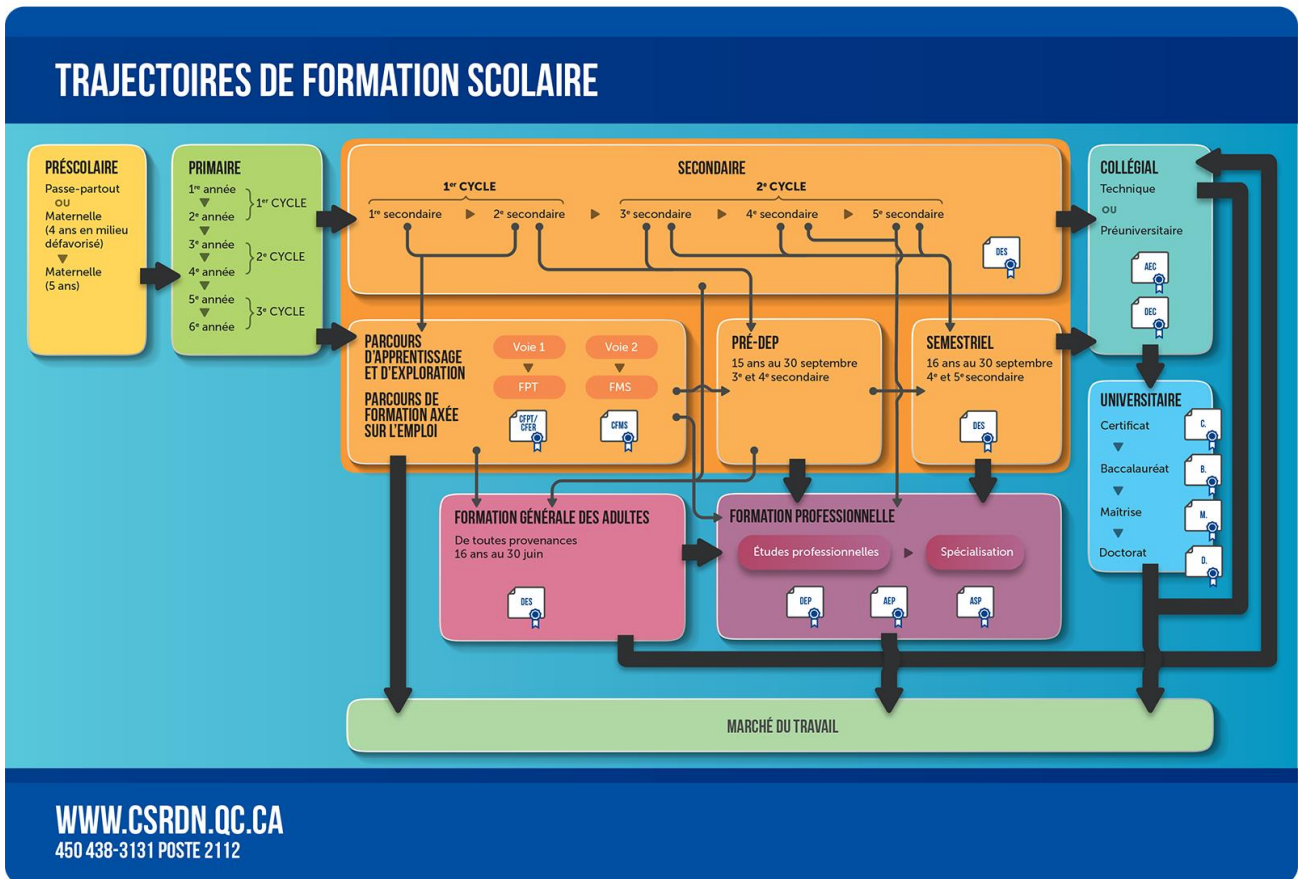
TRAJECTOIRES DE FORMATION SCOLAIRE

PRÉSCOLAIRE
Passe-partout
OU
Maternelle (4 ans en milieu défavorisé)
Maternelle (5 ans)

PRIMAIRE
1re année
2e année
1er CYCLE
3e année
4e année
2e CYCLE
5e année
6e année
3e CYCLE

SECONDAIRE
1er CYCLE
1re secondaire
2e secondaire
2e CYCLE
3e secondaire
4e secondaire
5e secondaire
DES

PARCOURS D'APPRENTISSAGE ET D'EXPLORATION
PARCOURS DE FORMATION AXÉE SUR L'EMPLOI
Voie 1
FPT
Voie 2
FMS
CFPT/CFER
CFMS

PRÉ-DEP
15 ans au 30 septembre
3e et 4e secondaire

SEMESTRIEL
16 ans au 30 septembre
4e et 5e secondaire
DES

COLLÉGIAL
Technique
OU
Préuniversitaire
AEC
DEC

UNIVERSITAIRE
Certificat
C.
Baccalauréat
B.
Maîtrise
M.
Doctorat
D.

FORMATION GÉNÉRALE DES ADULTES
De toutes provenances
16 ans au 30 juin
DES

FORMATION PROFESSIONNELLE
Études professionnelles
Spécialisation
DEP
AEP
ASP

MARCHÉ DU TRAVAIL

WWW.CSRDN.QC.CA
450 438-3131 POSTE 2112